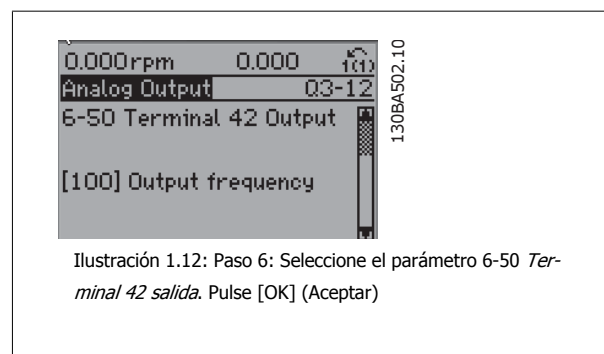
0.000rpm 0.000 1(1)

Analog Output 03-12

6-50 Terminal 42 Output

[100] Output frequency

130BA502.10

Ilustración 1.12: Paso 6: Seleccione el parámetro 6-50 *Terminal 42 salida*. Pulse [OK] (Aceptar)